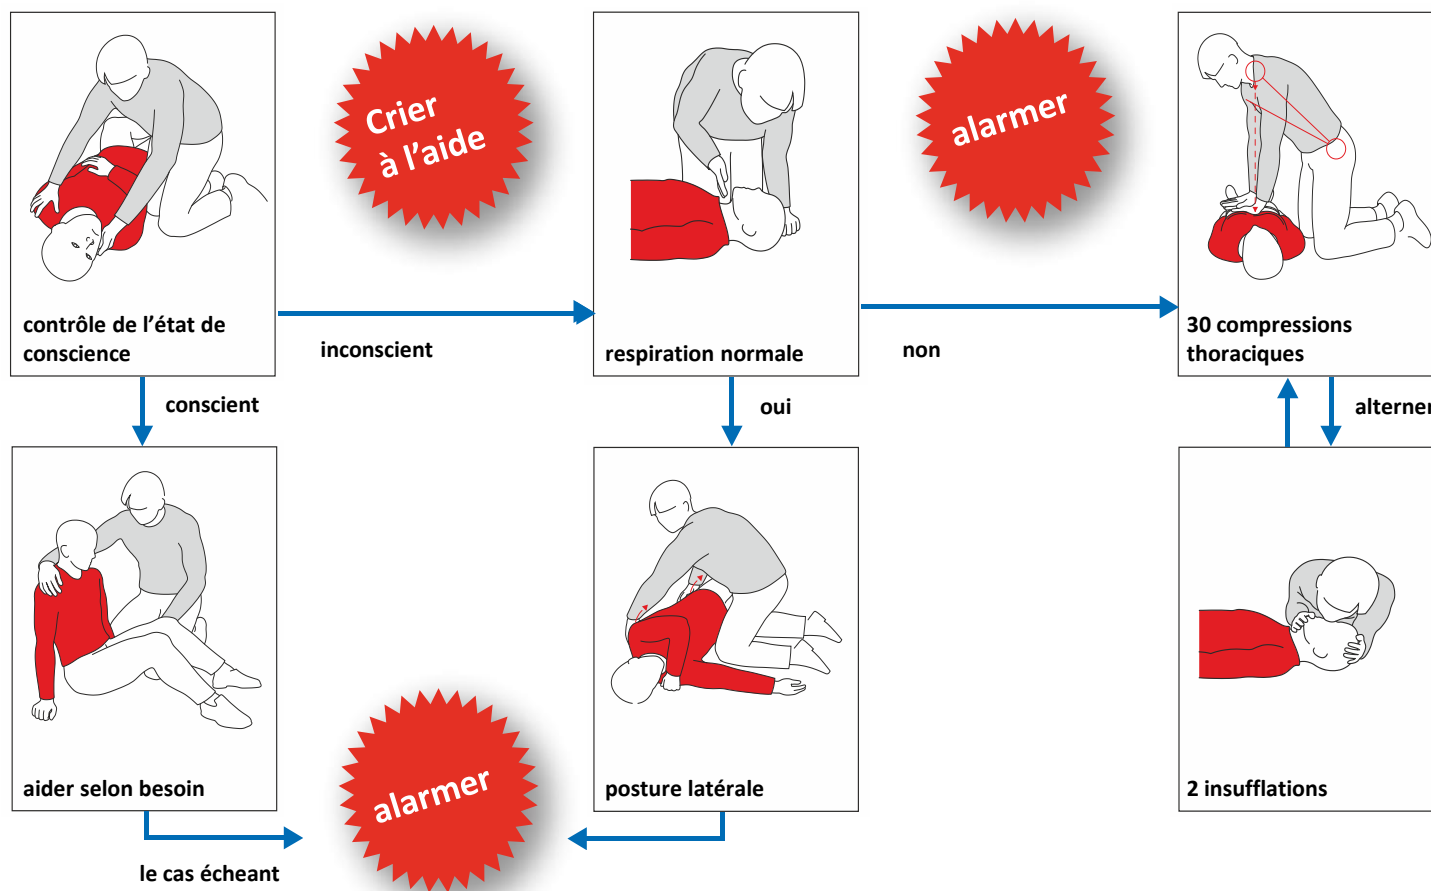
contrôle de l'état de conscience

Crier à l'aide

inconscient

respiration normale

alarmer

non

30 compressions thoraciques

conscient

oui

alterner

aider selon besoin

posture latérale

2 insufflations

le cas échéant

alarmer